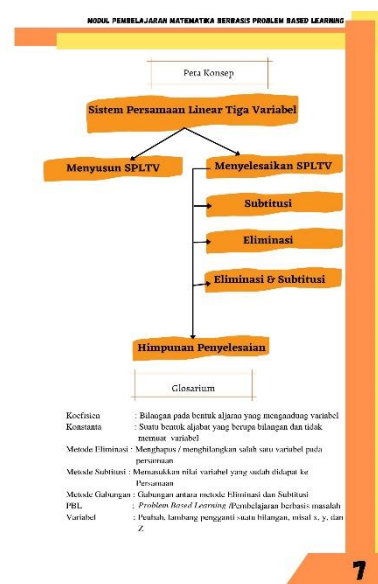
MODUL PEMBELAJARAN MATEMATIKA BERBASIS PROBLEM BASED LEARNING

Peta Konsep

Sistem Persamaan Linear Tiga Variabel

Menyusun SPLTV

Menyelesaikan SPLTV

Subtitusi

Eliminasi

Eliminasi & Subtitusi

Himpunan Penyelesaian

Glosarium

Koefisien : Bilangan pada bentuk aljabar yang mengandung variabel

Konstanta : Suatu bentuk aljabar yang berupa bilangan dan tidak memuat variabel

Metode Eliminasi : Menghapus / menghilangkan salah satu variabel pada persamaan

Metode Subtitusi : Memasukkan nilai variabel yang sudah didapat ke Persamaan

Metode Gabungan : Gabungan antara metode Eliminasi dan Subtitusi

PBL : Problem Based Learning /Pembelajaran berbasis masalah

Variabel : Peubah, lambang pengganti suatu bilangan, misal x, y, dan Z.

7